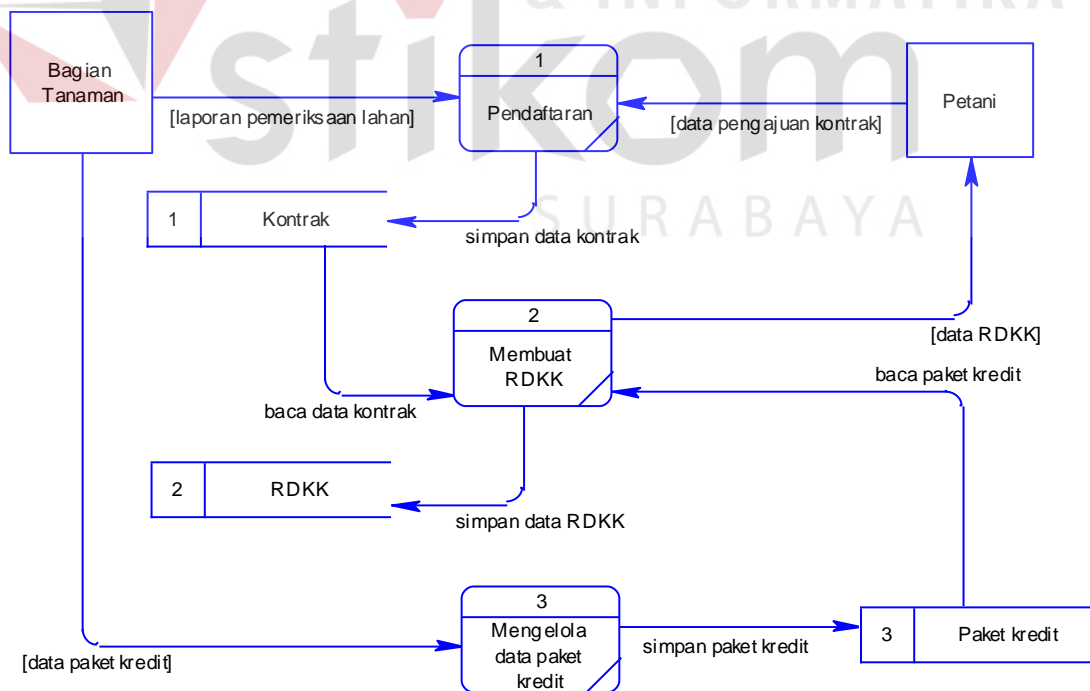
& INFORMATIKA

stikom

SURABAYA

Bagian Tanaman

[laporan pemeriksaan lahan]

1

Pendaftaran

[data pengajuan kontrak]

Petani

1 | Kontrak

simpan data kontrak

2

Membuat RDKK

[data RDKK]

baca paket kredit

baca data kontrak

2 | RDKK

simpan data RDKK

3

Mengelola data paket kredit

simpan paket kredit

3 | Paket kredit

[data paket kredit]